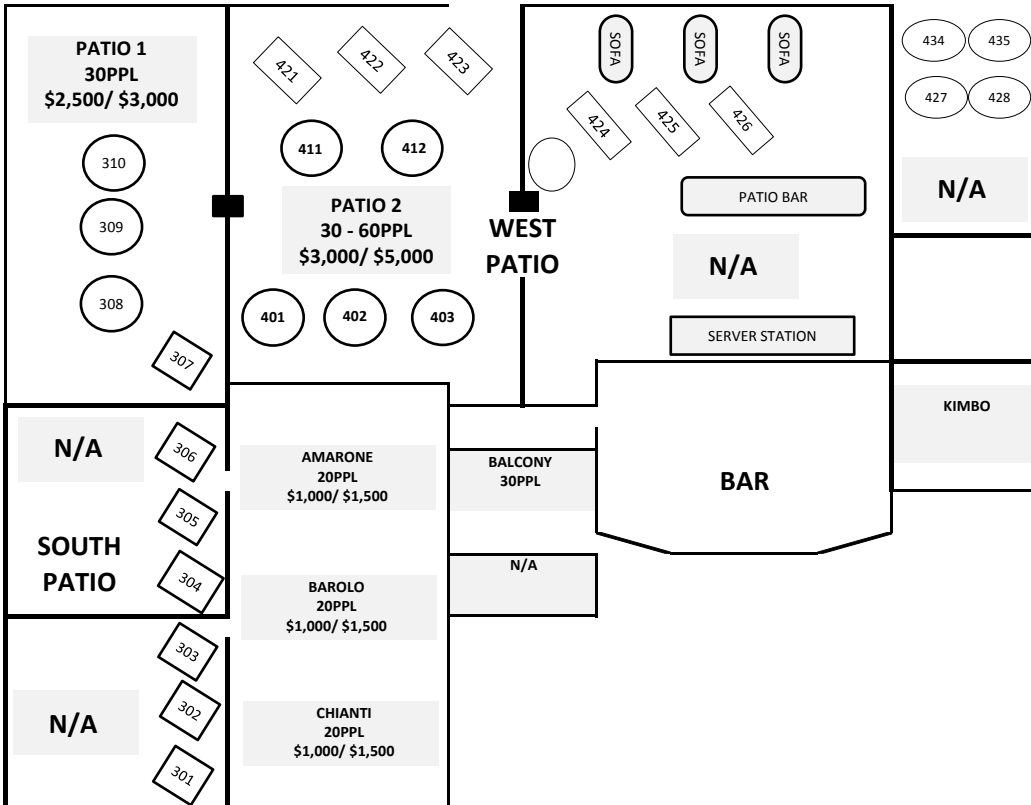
PATIO 1
30PPL
$2,500/ $3,000

310

309

308

307

421

422

423

411

412

PATIO 2
30 - 60PPL
$3,000/ $5,000

401

402

403

WEST PATIO

SOFA

SOFA

SOFA

424

425

426

PATIO BAR

N/A

SERVER STATION

434

435

427

428

N/A

KIMBO

N/A

306

305

304

SOUTH PATIO

AMARONE
20PPL
$1,000/ $1,500

BALCONY
30PPL

BAR

N/A

BAROLO
20PPL
$1,000/ $1,500

303

302

301

N/A

CHIANTI
20PPL
$1,000/ $1,500